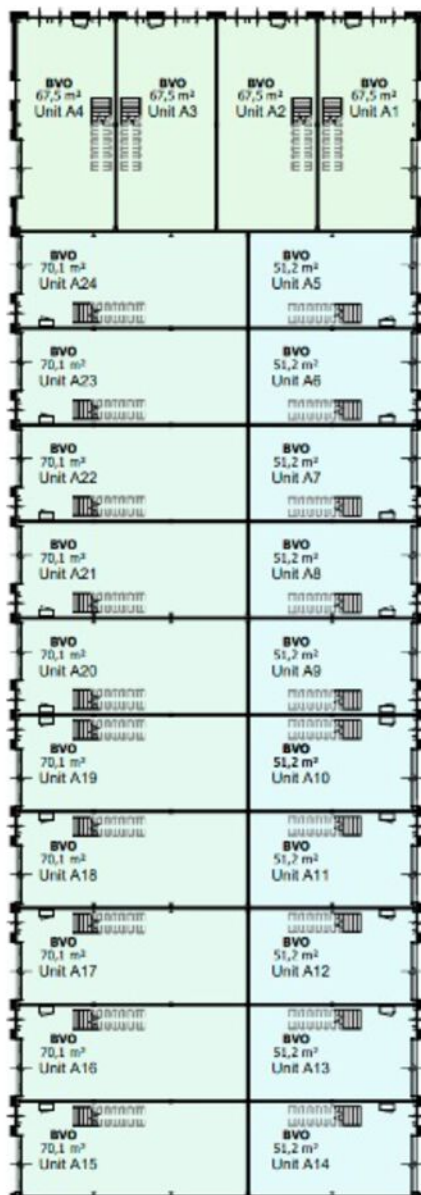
BVO
67,5 m²
Unit A4

BVO
67,5 m²
Unit A3

BVO
67,5 m²
Unit A2

BVO
67,5 m²
Unit A1

BVO
70,1 m²
Unit A24

BVO
51,2 m²
Unit A5

BVO
70,1 m²
Unit A23

BVO
51,2 m²
Unit A6

BVO
70,1 m²
Unit A22

BVO
51,2 m²
Unit A7

BVO
70,1 m²
Unit A21

BVO
51,2 m²
Unit A8

BVO
70,1 m²
Unit A20

BVO
51,2 m²
Unit A9

BVO
70,1 m²
Unit A19

BVO
51,2 m²
Unit A10

BVO
70,1 m²
Unit A18

BVO
51,2 m²
Unit A11

BVO
70,1 m²
Unit A17

BVO
51,2 m²
Unit A12

BVO
70,1 m²
Unit A16

BVO
51,2 m²
Unit A13

BVO
70,1 m²
Unit A15

BVO
51,2 m²
Unit A14